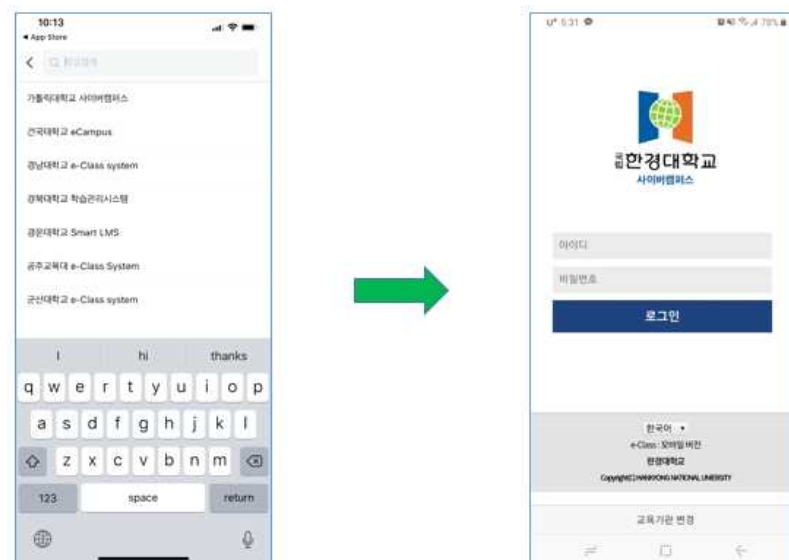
10:13
◂ App Store

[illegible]

가톨릭대학교 사이버캠퍼스

건국대학교 eCampus

경남대학교 e-Class system

경북대학교 학습관리시스템

경운대학교 Smart LMS

공주교육대 e-Class System

군산대학교 e-Class system

I hi thanks

q w e r t y u i o p

a s d f g h j k l

z x c v b n m

123 space return

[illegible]

국립 한경대학교
사이버캠퍼스

아이디

비밀번호

로그인

한국어 ▾

e-Class 모바일 버전

한경대학교

Copyright(c) HANKYONG NATIONAL UNIVERSITY

교육기관 변경